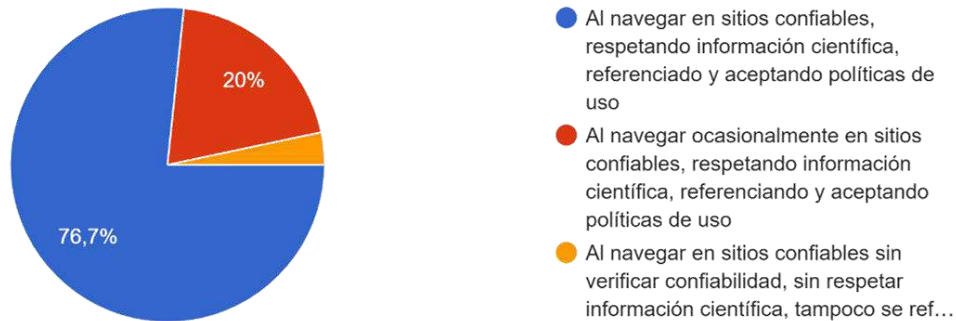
20%

76,7%

Al navegar en sitios confiables, respetando información científica, referenciado y aceptando políticas de uso

Al navegar ocasionalmente en sitios confiables, respetando información científica, referenciando y aceptando políticas de uso

Al navegar en sitios confiables sin verificar confiabilidad, sin respetar información científica, tampoco se ref…